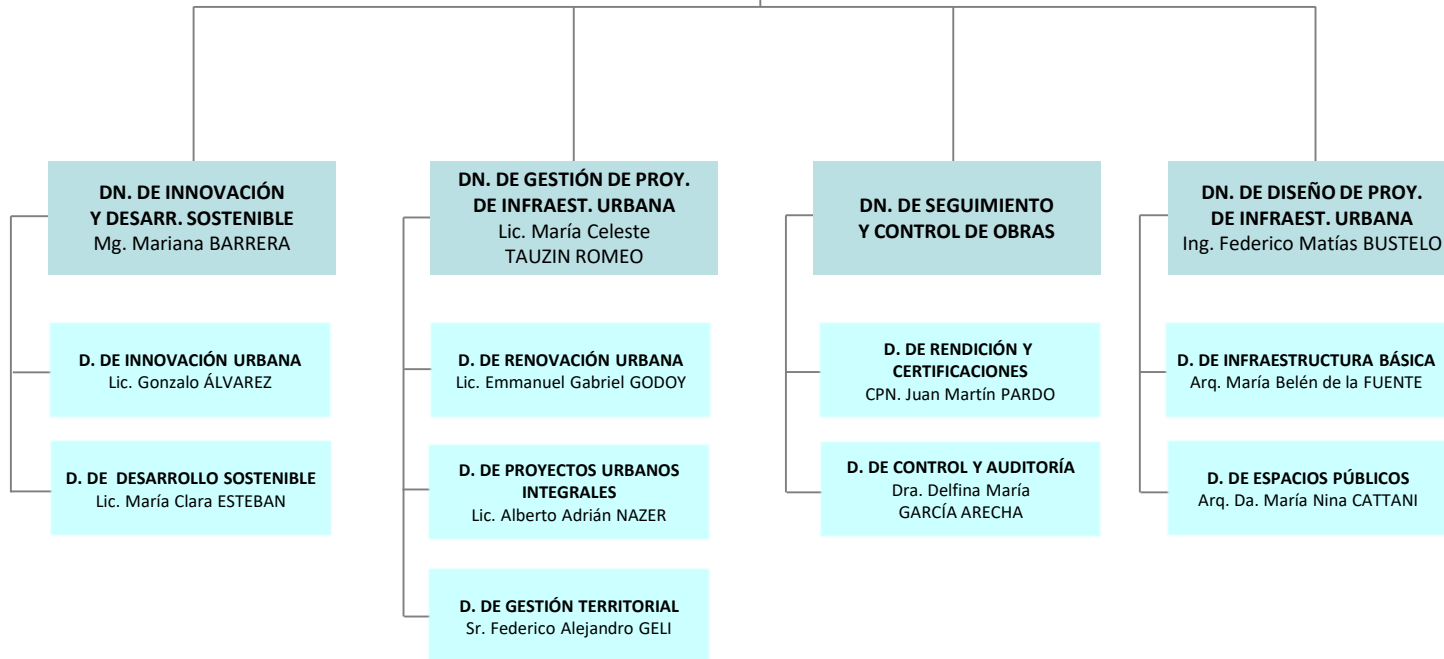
DN. DE INNOVACIÓN Y DESARR. SOSTENIBLE
Mg. Mariana BARRERA

D. DE INNOVACIÓN URBANA
Lic. Gonzalo ÁLVAREZ

D. DE DESARROLLO SOSTENIBLE
Lic. María Clara ESTEBAN

DN. DE GESTIÓN DE PROY. DE INFRAEST. URBANA
Lic. María Celeste TAUZIN ROMEO

D. DE RENOVACIÓN URBANA
Lic. Emmanuel Gabriel GODOY

D. DE PROYECTOS URBANOS INTEGRALES
Lic. Alberto Adrián NAZER

D. DE GESTIÓN TERRITORIAL
Sr. Federico Alejandro GELI

DN. DE SEGUIMIENTO Y CONTROL DE OBRAS

D. DE RENDICIÓN Y CERTIFICACIONES
CPN. Juan Martín PARDO

D. DE CONTROL Y AUDITORÍA
Dra. Delfina María GARCÍA ARECHA

DN. DE DISEÑO DE PROY. DE INFRAEST. URBANA
Ing. Federico Matías BUSTELO

D. DE INFRAESTRUCTURA BÁSICA
Arq. María Belén de la FUENTE

D. DE ESPACIOS PÚBLICOS
Arq. Da. María Nina CATTANI